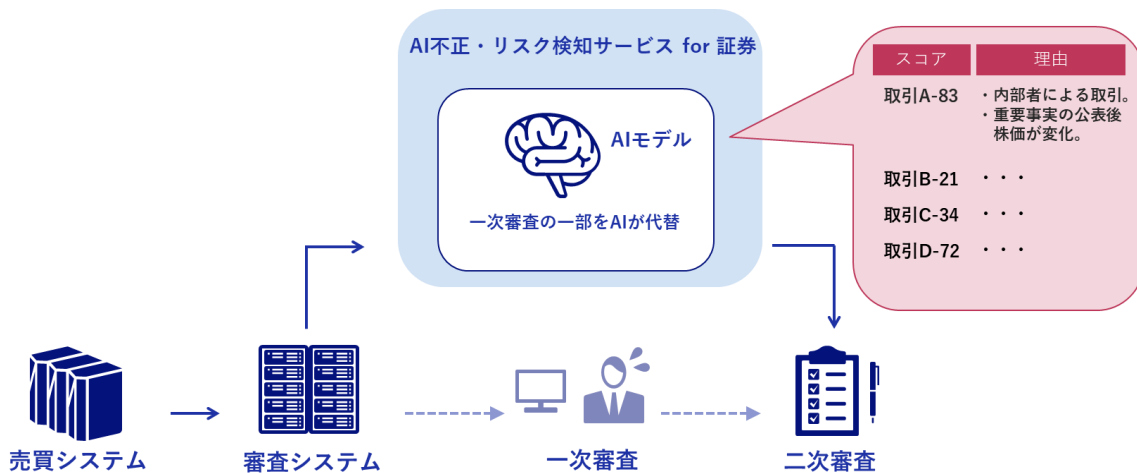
AI不正・リスク検知サービス for 証券

AIモデル

一次審査の一部をAIが代替

| スコア | 理由 |
|---|---|
| 取引A-83 | ・内部者による取引。 ・重要事実の公表後株価が変化。 |
| 取引B-21 | ・・・ |
| 取引C-34 | ・・・ |
| 取引D-72 | ・・・ |

売買システム

審査システム

一次審査

二次審査